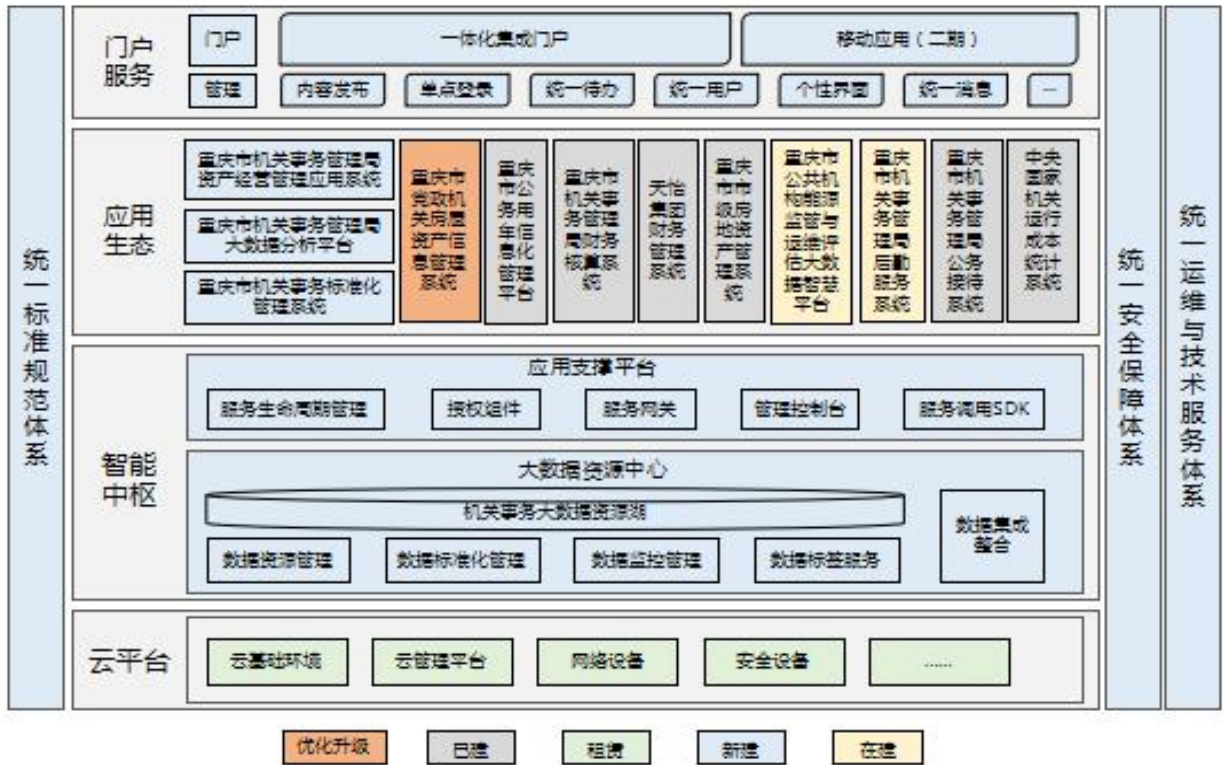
统一标准规范体系

门户服务

门户

一体化集成门户

移动应用（二期）

管理

内容发布

单点登录

统一待办

统一用户

个性界面

统一消息

...

应用生态

重庆市机关事务管理局资产经营管理应用系统

重庆市机关事务管理局大数据分析平台

重庆市机关事务标准化管理系统

重庆市党政机关房屋资产信息管理系统

重庆市公务用车信息化管理平台

重庆市机关事务管理局财务核算系统

天怡集团财务管理系统

重庆市市级房地资产管理系统

重庆市公共机构能源监管与运维评估大数据智慧平台

重庆市机关事务管理局后勤服务系统

重庆市机关事务管理局公务接待系统

中央国家机关运行成本统计系统

智能中枢

应用支撑平台

服务生命周期管理

授权组件

服务网关

管理控制台

服务调用SDK

大数据资源中心

机关事务大数据资源湖

数据资源管理

数据标准化管理

数据监控管理

数据标签服务

数据集成整合

云平台

云基础环境

云管理平台

网络设备

安全设备

......

统一安全保障体系

统一运维与技术服务体系

优化升级

已建

租赁

新建

在建